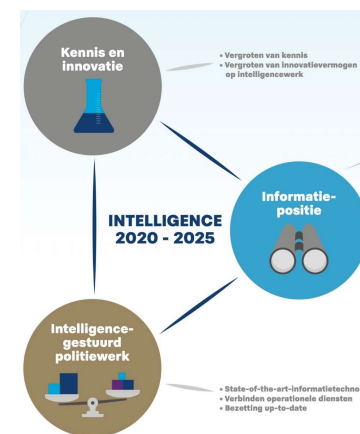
Kennis en innovatie

• Vergroten van kennis
• Vergroten van innovatievermogen op intelligencewerk

INTELLIGENCE 2020 - 2025

Informatiepositie

Intelligencegestuurd politiewerk

• State-of-the-art-informatietechno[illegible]
• Verbinden operationele diensten
• Bezetting up-to-date